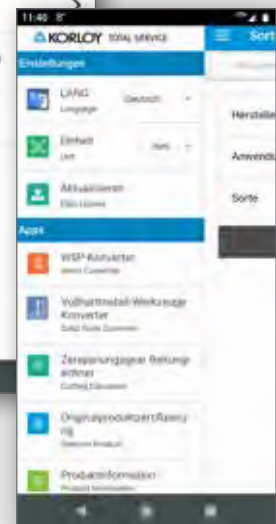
11:46
KORLOY TOTAL SERVICE
Einstellungen
LANG
Language
Deutsch
Einheit
Unit
Aktualisieren
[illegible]
Apps
WSP-Konverter
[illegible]
Vollhartmetall-Werkzeuge Konverter
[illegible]
Zerspanungsparameter Rechner
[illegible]
Originalproduktzertifizierung
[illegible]
Produktinformation
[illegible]
Sort
Herstelle
Anwendu
Sorte